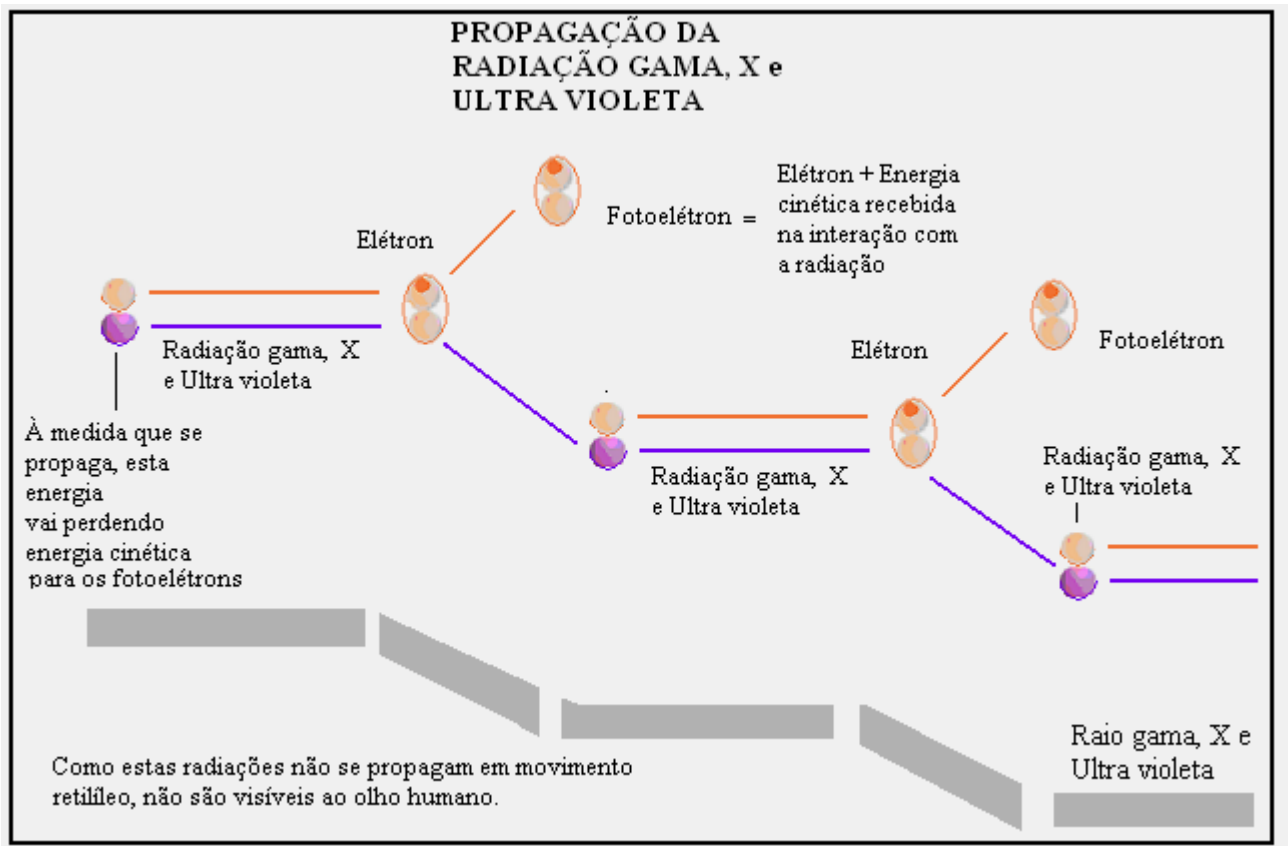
PROPAGAÇÃO DA RADIAÇÃO GAMA, X e ULTRA VIOLETA

Elétron + Energia cinética recebida na interação com a radiação

Fotoelétron =

Elétron

Radiação gama, X e Ultra violeta

À medida que se propaga, esta energia vai perdendo energia cinética para os fotoelétrons

Fotoelétron

Elétron

Radiação gama, X e Ultra violeta

Radiação gama, X e Ultra violeta

Raio gama, X e Ultra violeta

Como estas radiações não se propagam em movimento retilíleo, não são visíveis ao olho humano.